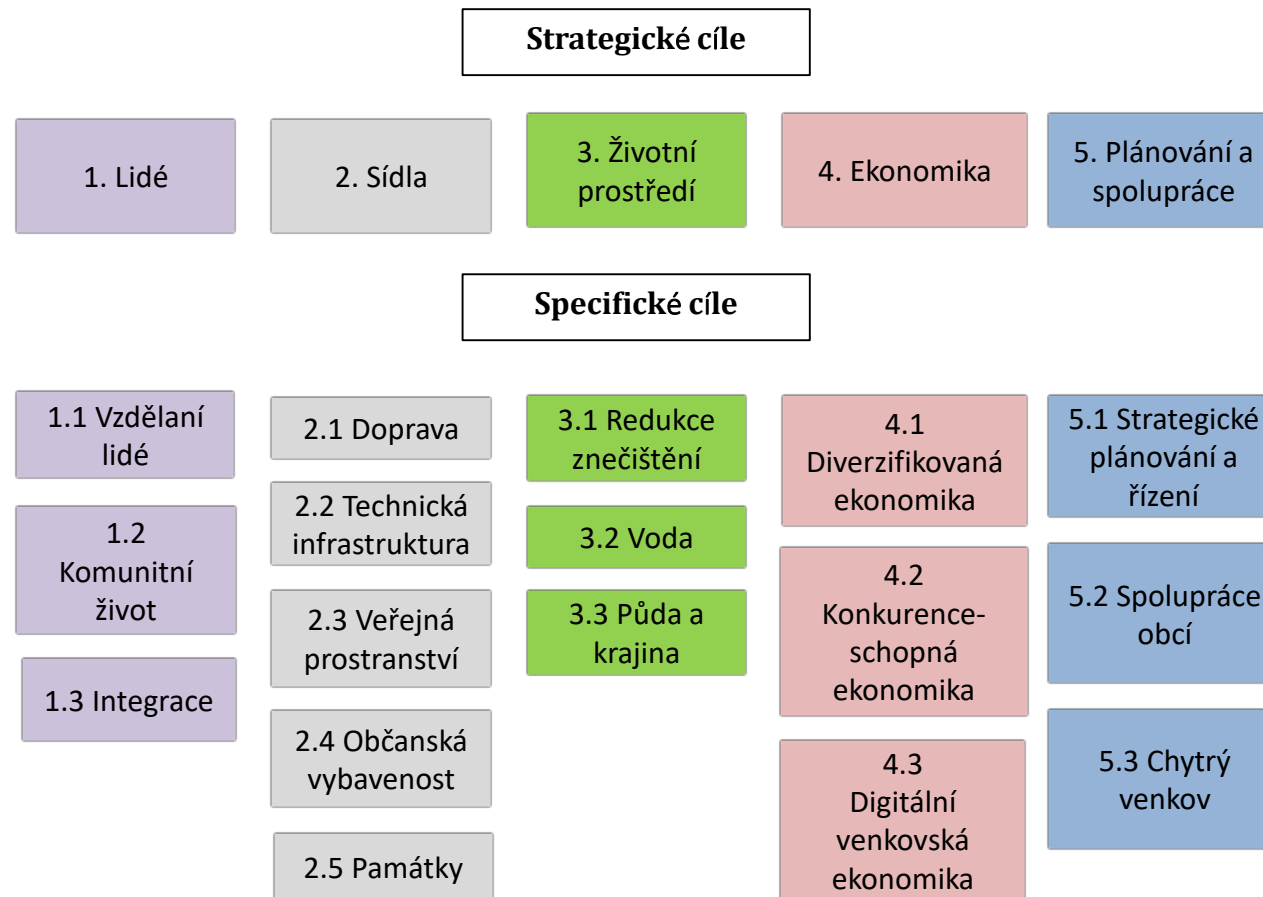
Strategické cíle

1. Lidé

2. Sídla

3. Životní prostředí

4. Ekonomika

5. Plánování a spolupráce

Specifické cíle

1.1 Vzdělaní lidé

1.2 Komunitní život

1.3 Integrace

2.1 Doprava

2.2 Technická infrastruktura

2.3 Veřejná prostranství

2.4 Občanská vybavenost

2.5 Památky

3.1 Redukce znečištění

3.2 Voda

3.3 Půda a krajina

4.1 Diverzifikovaná ekonomika

4.2 Konkurenceschopná ekonomika

4.3 Digitální venkovská ekonomika

5.1 Strategické plánování a řízení

5.2 Spolupráce obcí

5.3 Chytrý venkov